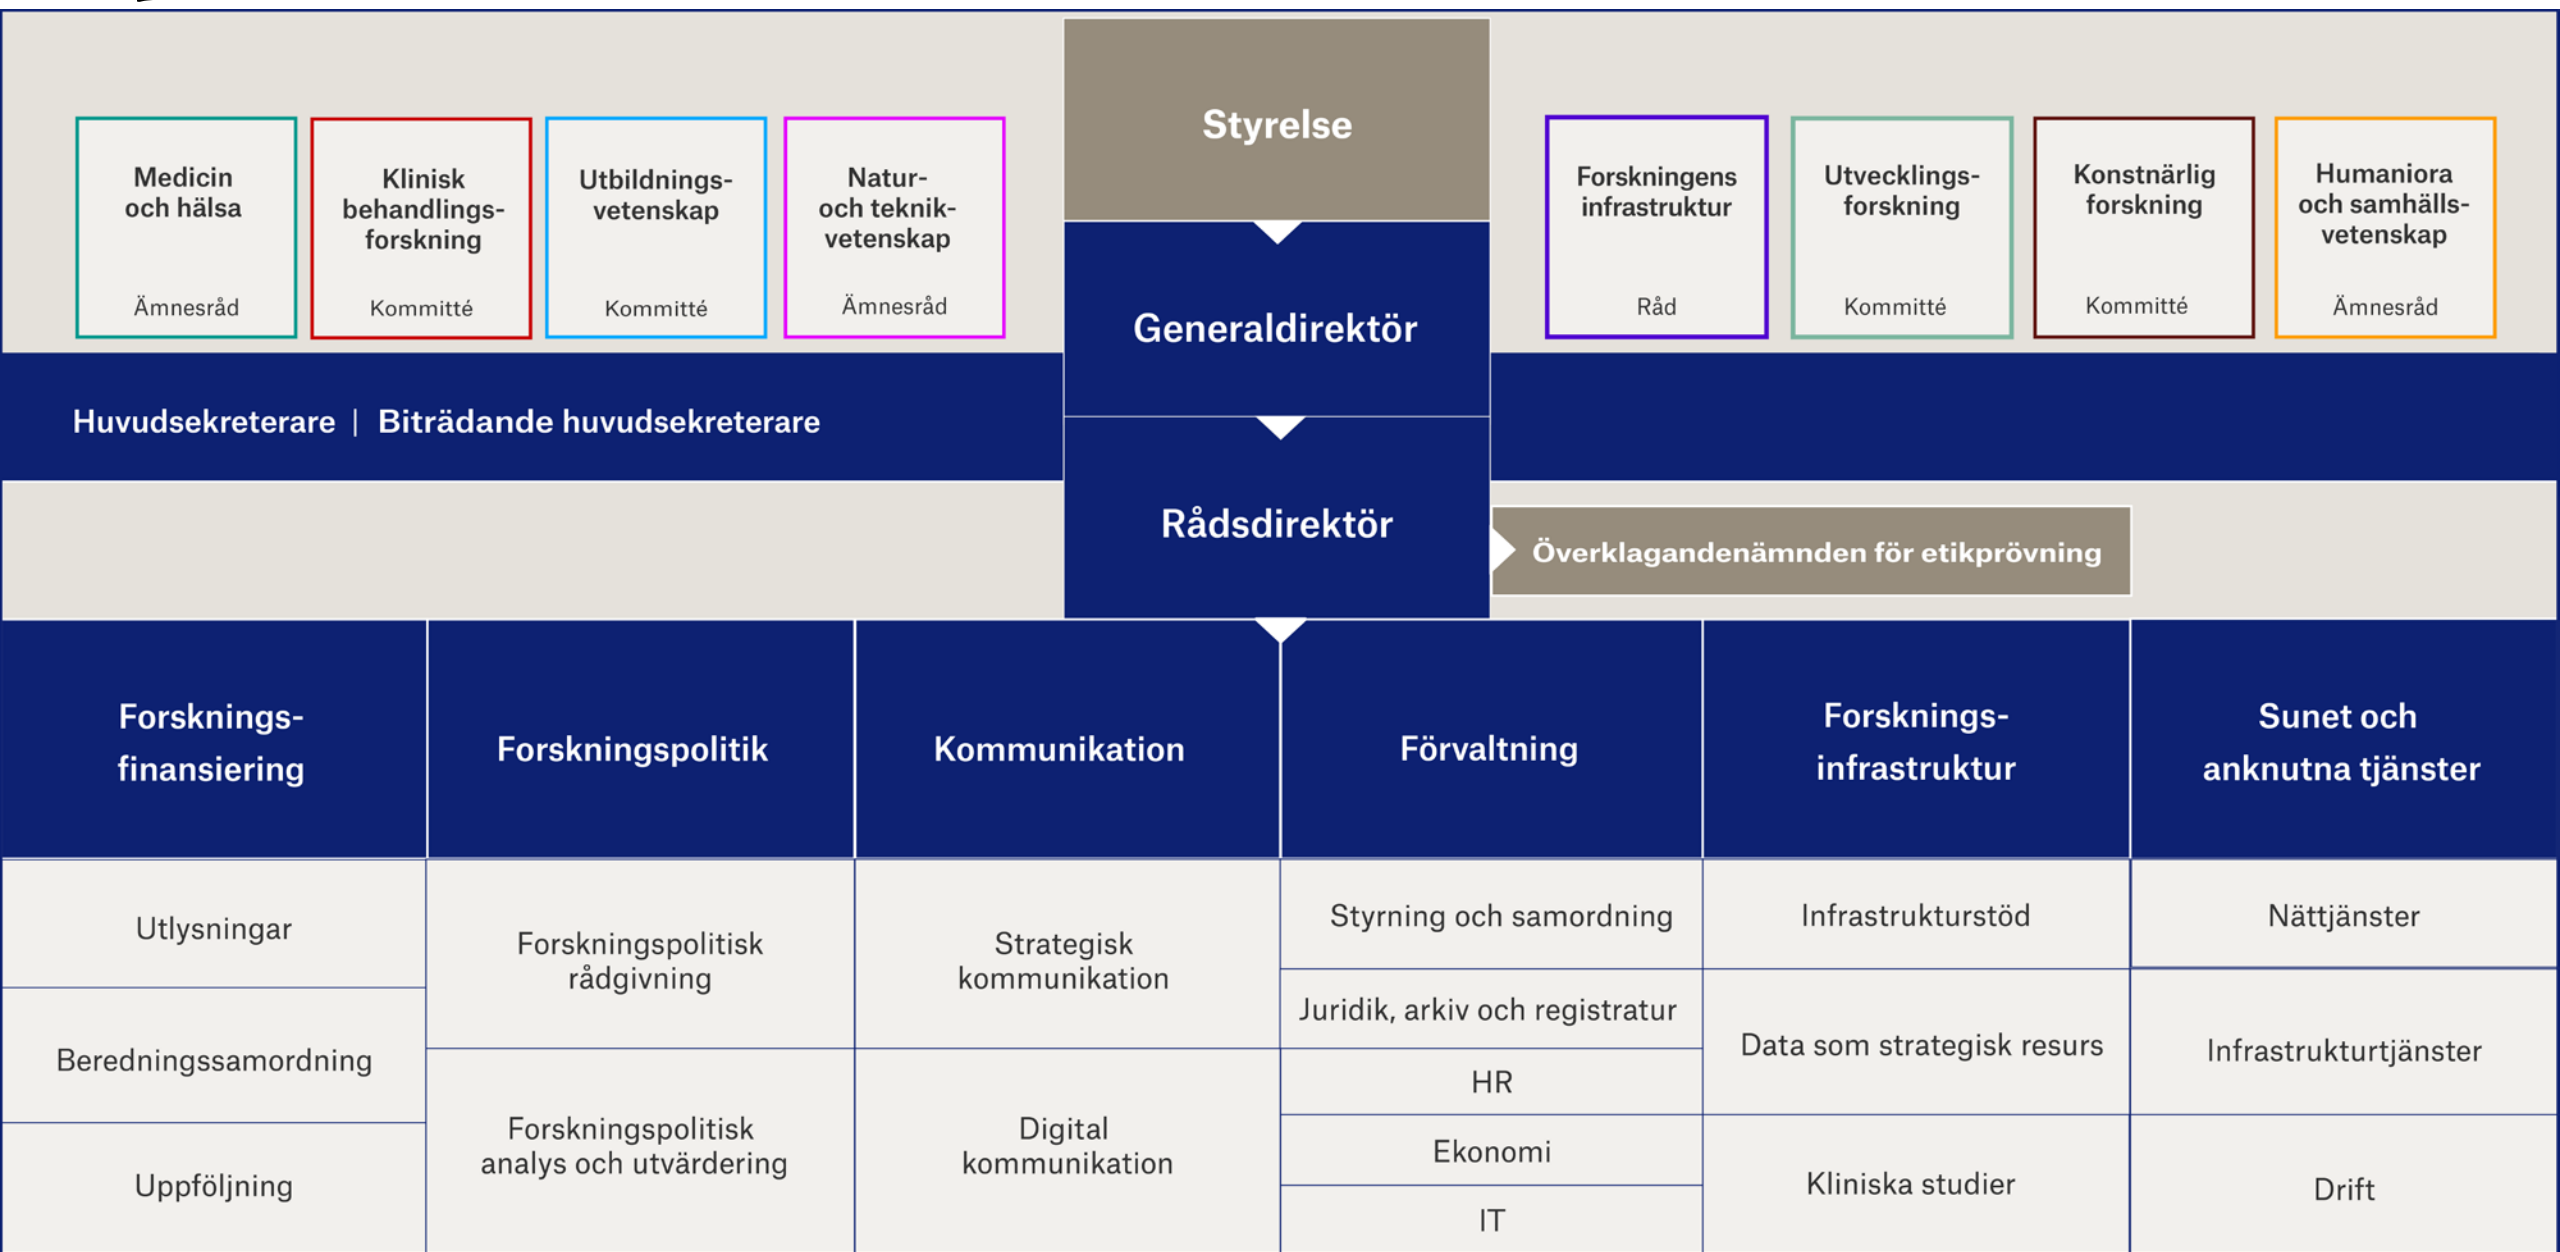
Medicin och hälsa
Ämnesråd

Klinisk behandlingsforskning
Kommitté

Utbildningsvetenskap
Kommitté

Natur- och teknikvetenskap
Ämnesråd

Styrelse

Generaldirektör

Forskningens infrastruktur
Råd

Utvecklingsforskning
Kommitté

Konstnärlig forskning
Kommitté

Humaniora och samhällsvetenskap
Ämnesråd

Huvudsekreterare | Biträdande huvudsekreterare

Rådsdirektör

Överklagandenämnden för etikprövning

| Forskningsfinansiering | Forskningspolitik | Kommunikation | Förvaltning | Forskningsinfrastruktur | Sunet och anknutna tjänster |
|---|---|---|---|---|---|
| Utlysningar | Forskningspolitisk rådgivning | Strategisk kommunikation | Styrning och samordning | Infrastrukturstöd | Nättjänster |
| Beredningssamordning | | | Juridik, arkiv och registratur | Data som strategisk resurs | Infrastrukturtjänster |
| | Forskningspolitisk analys och utvärdering | Digital kommunikation | HR | | |
| | | | Ekonomi | | |
| Uppföljning | | | IT | Kliniska studier | Drift |